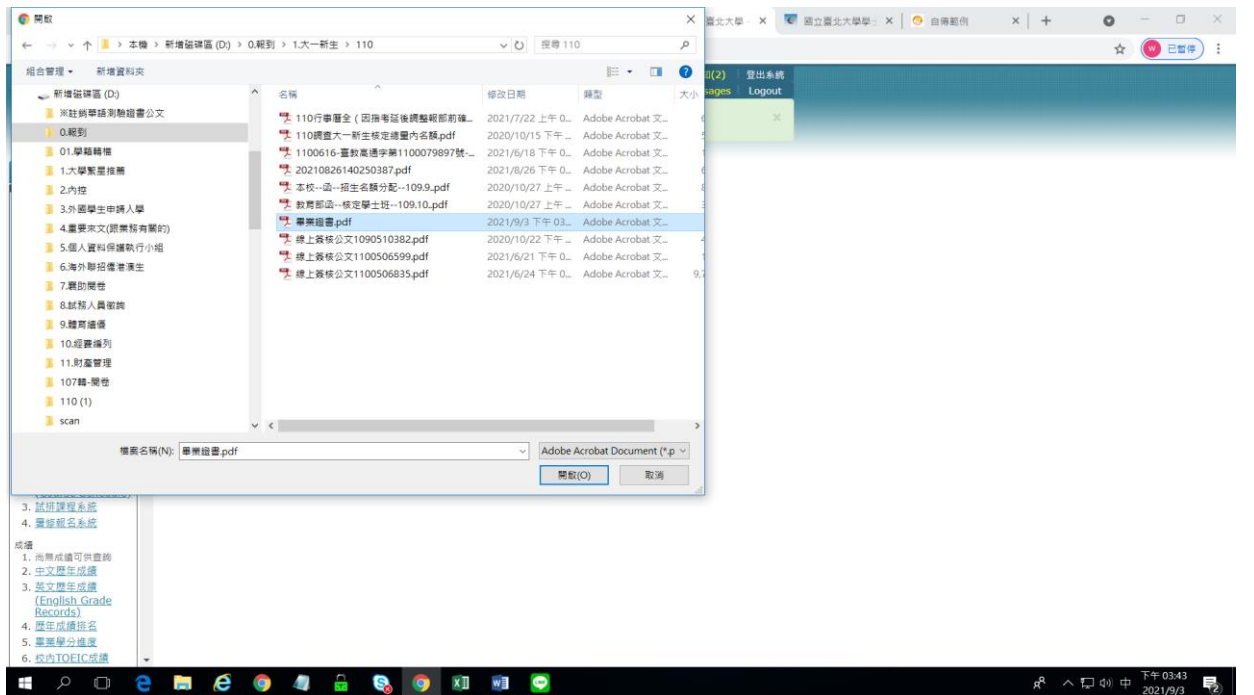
開啟

本機 > 新增磁碟區 (D:) > 0.報到 > 1.大一新生 > 110

搜尋 110

組合管理 ▾ 新增資料夾

新增磁碟區 (D:)
※註銷華語測驗證書公文
0.報到
01.學籍轉檔
1.大學繁星推薦
2.內控
3.外國學生申請入學
4.重要來文(跟業務有關的)
5.個人資料保護執行小組
6.海外聯招僑港澳生
7.獎助獎卷
8.試務人員徵詢
9.體育績優
10.經費編列
11.財產管理
107轉-獎卷
110 (1)
scan

| 名稱 | 修改日期 | 類型 | 大小 |
|---|---|---|---|
| 110行事曆全（因指考延後調整報部前確... | 2021/7/22 上午 0... | Adobe Acrobat 文... | |
| 110調查大一新生核定總量內名額.pdf | 2020/10/15 下午 ... | Adobe Acrobat 文... | |
| 1100616-臺教高通字第1100079897號-... | 2021/6/18 下午 0... | Adobe Acrobat 文... | |
| 20210826140250387.pdf | 2021/8/26 下午 0... | Adobe Acrobat 文... | |
| 本校--函--招生名額分配--109.9..pdf | 2020/10/27 上午 ... | Adobe Acrobat 文... | |
| 教育部函--核定學士班--109.10..pdf | 2020/10/27 上午 ... | Adobe Acrobat 文... | |
| 畢業證書.pdf | 2021/9/3 下午 03... | Adobe Acrobat 文... | |
| 線上簽核公文1090510382.pdf | 2020/10/22 下午 ... | Adobe Acrobat 文... | |
| 線上簽核公文1100506599.pdf | 2021/6/21 下午 0... | Adobe Acrobat 文... | |
| 線上簽核公文1100506835.pdf | 2021/6/24 下午 0... | Adobe Acrobat 文... | 9. |

檔案名稱(N): 畢業證書.pdf
Adobe Acrobat Document (*.p
開啟(O) 取消

臺北大學 國立臺北大學學 自傳範例

已暫停

(2) 登出系統
sages Logout

3. 試排課程系統
4. 畢修報名系統
成績
1. 尚無成績可供查詢
2. 中文歷年成績
3. 英文歷年成績 (English Grade Records)
4. 歷年成績排名
5. 畢業學分進度
6. 校內TOEIC成績

中 下午 03:43 2021/9/3